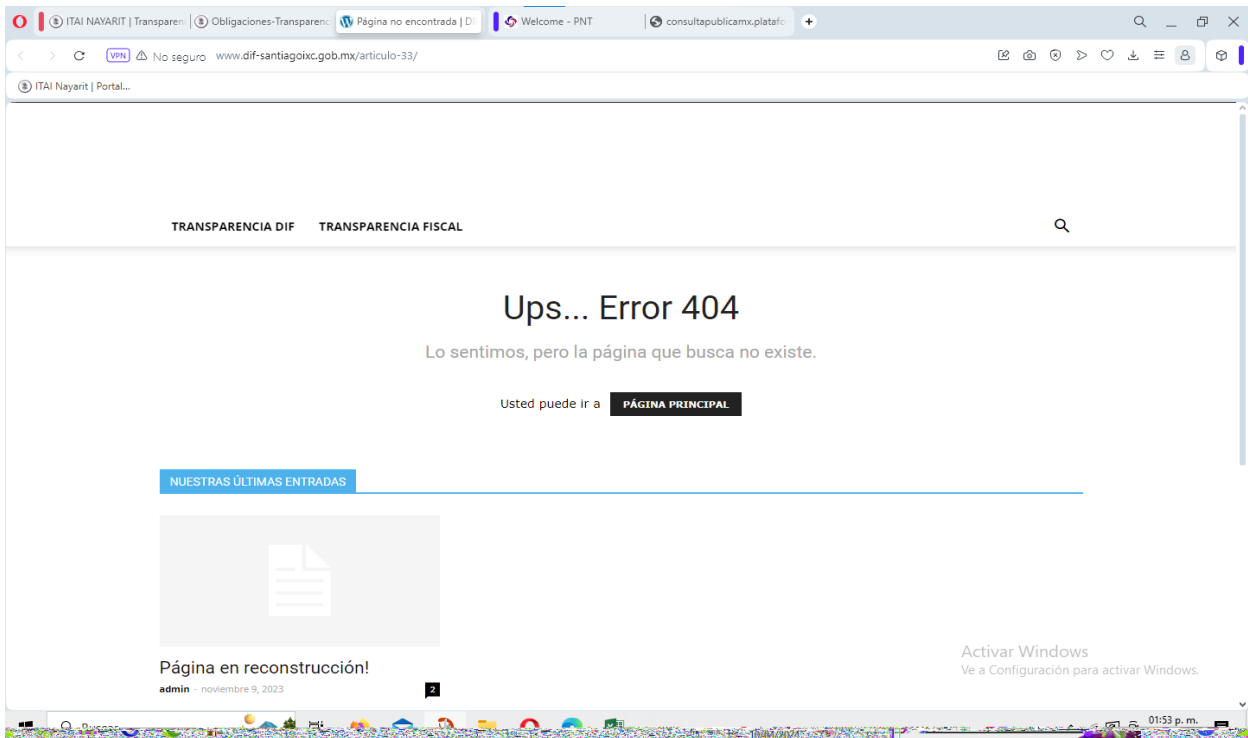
ITAI NAYARIT | Transparen | Obligaciones-Transparenc | Página no encontrada | D | Welcome - PNT | consultapublicamx.platafo

VPN No seguro www.dif-santiagoixc.gob.mx/articulo-33/

ITAI Nayarit | Portal...

TRANSPARENCIA DIF TRANSPARENCIA FISCAL

Ups... Error 404

Lo sentimos, pero la página que busca no existe.

Usted puede ir a PÁGINA PRINCIPAL

NUESTRAS ÚLTIMAS ENTRADAS

Página en reconstrucción!

admin - noviembre 9, 2023 2

Activar Windows
Ve a Configuración para activar Windows.

Buscar

01:53 p. m.